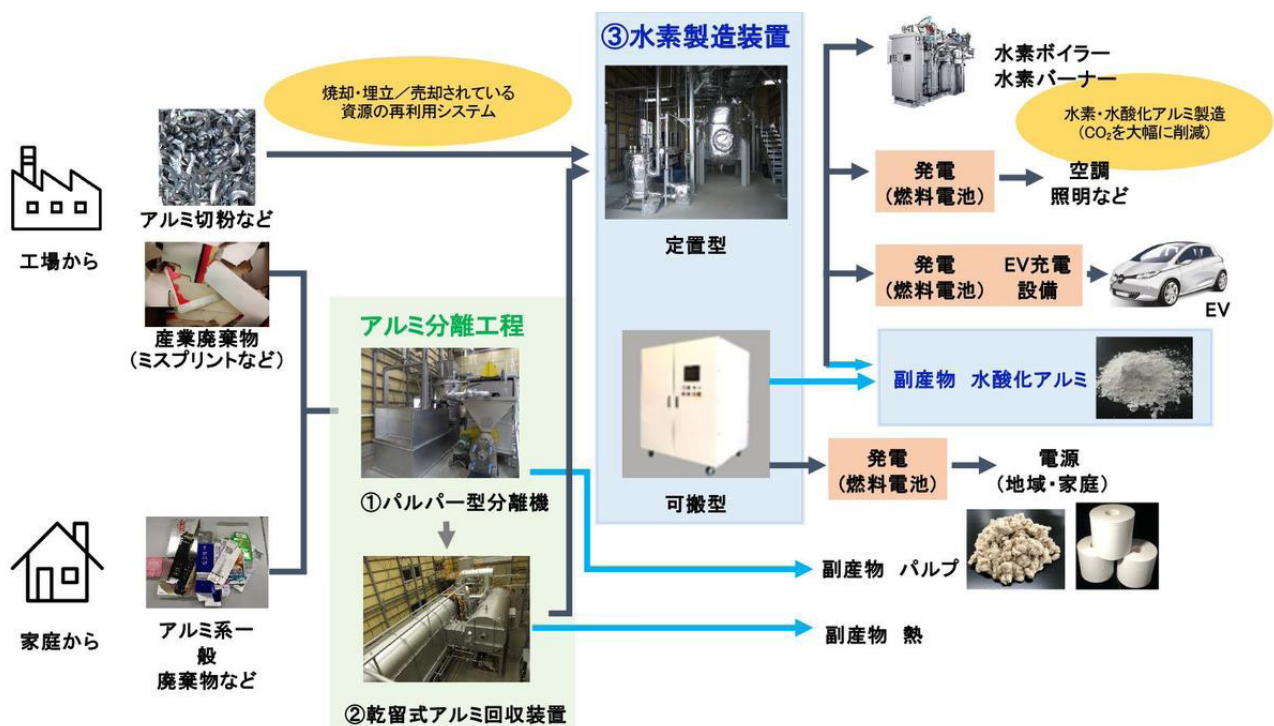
③水素製造装置

焼却・埋立／売却されている資源の再利用システム

水素ボイラー
水素バーナー

水素・水酸化アルミ製造
（$CO_2$を大幅に削減）

工場から

アルミ切粉など

定置型

発電
（燃料電池）

空調
照明など

発電
（燃料電池）

EV充電
設備

EV

産業廃棄物
（ミスプリントなど）

アルミ分離工程

副産物　水酸化アルミ

①パルパー型分離機

可搬型

発電
（燃料電池）

電源
（地域・家庭）

副産物　パルプ

家庭から

アルミ系一般
廃棄物など

副産物　熱

②乾留式アルミ回収装置